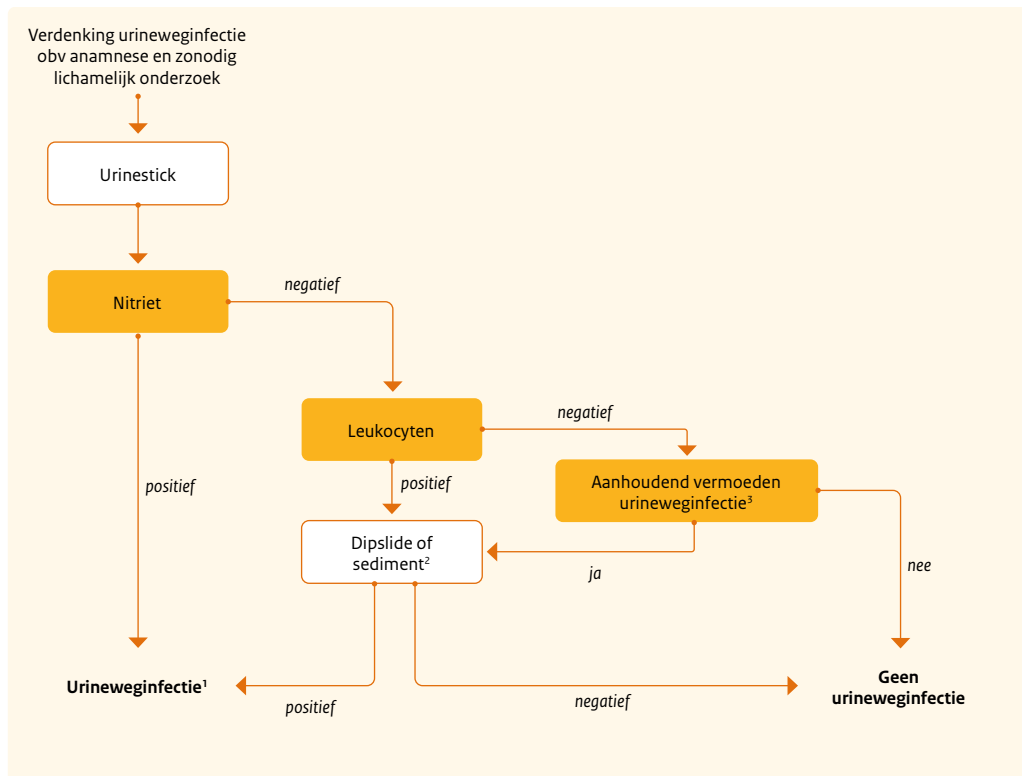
Verdenking urineweginfectie obv anamnese en zonodig lichamelijk onderzoek

Urinestick

Nitriet

negatief

positief

Leukocyten

negatief

positief

Aanhoudend vermoeden urineweginfectie$^3$

Dipslide of sediment$^2$

ja

nee

Urineweginfectie$^1$

positief

negatief

Geen urineweginfectie